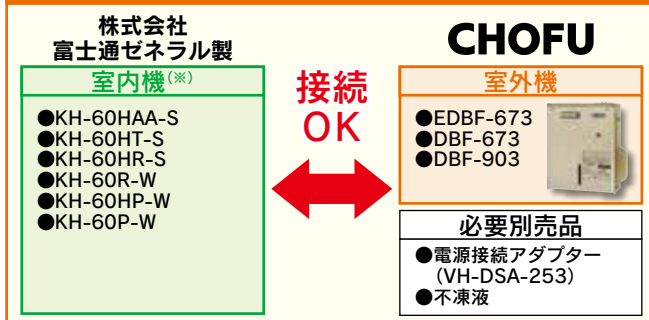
株式会社
富士通ゼネラル製

室内機(※)

●KH-60HAA-S
●KH-60HT-S
●KH-60HR-S
●KH-60R-W
●KH-60HP-W
●KH-60P-W

接続
OK

CHOFU

室外機

●EDBF-673
●DBF-673
●DBF-903

必要別売品

●電源接続アダプター
(VH-DSA-253)
●不凍液